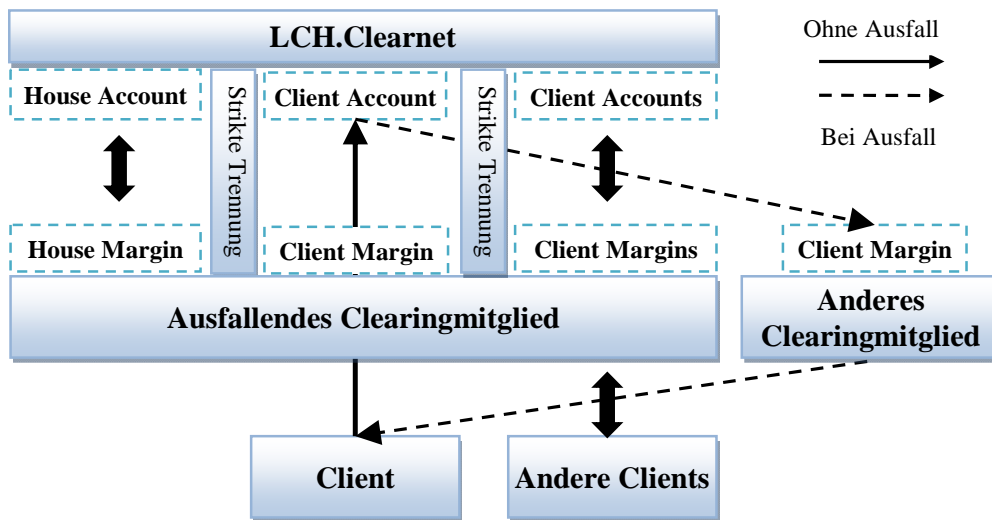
LCH.Clearnet

Ohne Ausfall

Bei Ausfall

House Account

Strikte Trennung

Client Account

Strikte Trennung

Client Accounts

House Margin

Client Margin

Client Margins

Client Margin

Ausfallendes Clearingmitglied

Anderes Clearingmitglied

Client

Andere Clients